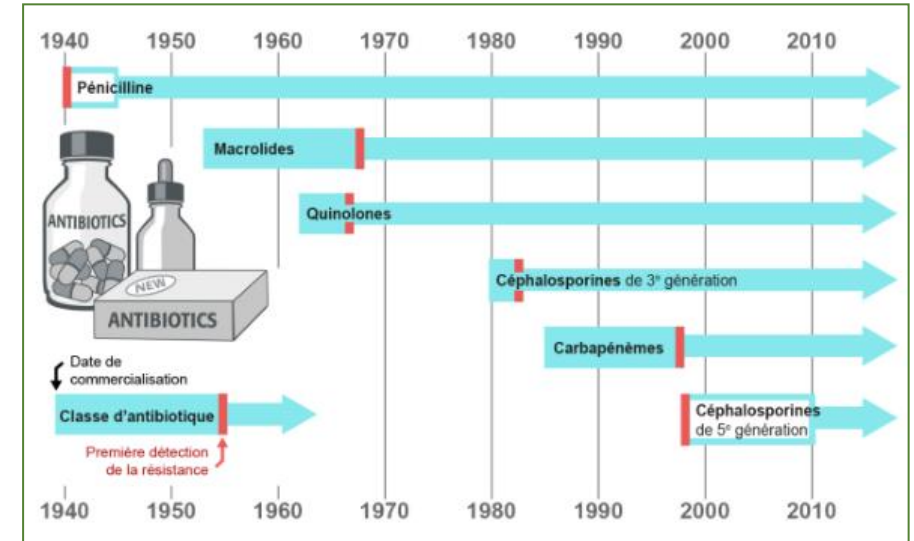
1940 1950 1960 1970 1980 1990 2000 2010

Pénicilline

Macrolides

Quinolones

Céphalosporines de 3$^e$ génération

Carbapénèmes

Céphalosporines de 5$^e$ génération

ANTIBIOTICS

NEW

ANTIBIOTICS

Date de commercialisation

Classe d'antibiotique

Première détection de la résistance

1940 1950 1960 1970 1980 1990 2000 2010